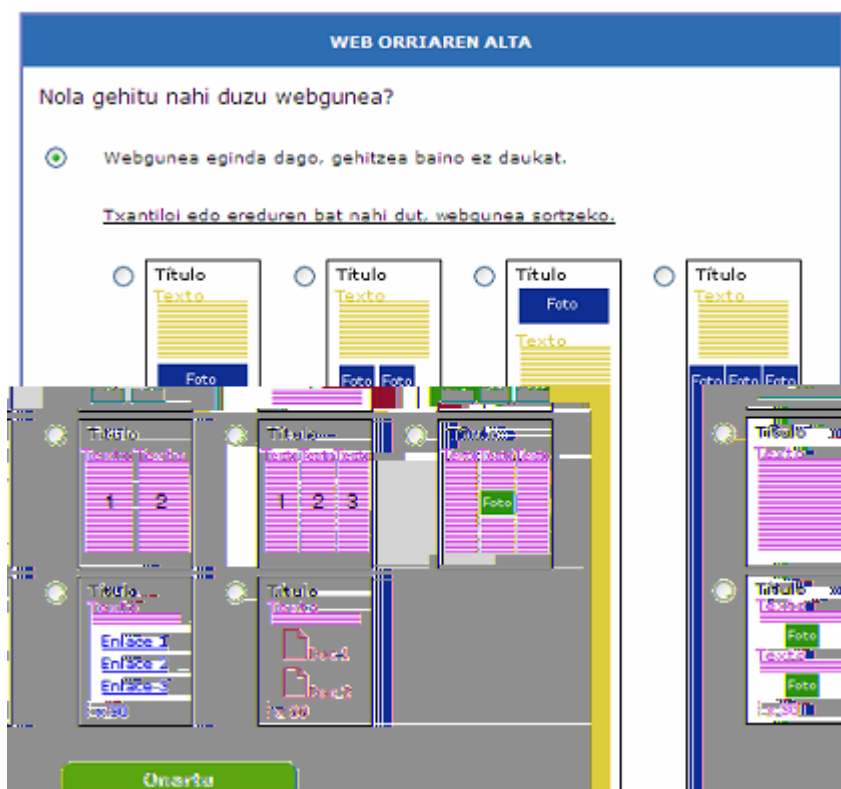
WEB ORRIAREN ALTA

Nola gehitu nahi duzu webgunea?

Webgunea eginda dago, gehitzea baino ez daukat.

Txantiloi edo ereduren bat nahi dut, webgunea sortzeko.

Título
Texto
Foto

Título
Texto
Foto Foto

Título
Foto
Texto

Título
Texto
Foto Foto Foto

Título
Texto Texto
1 2

Título
Texto Texto Texto
1 2 3

Título
Texto Texto Texto
Foto

Título
Texto

Título
Texto
Enlace 1
Enlace 2
Enlace 3
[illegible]

Título
Texto
Doc1
Doc2
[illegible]

Título
Texto
Foto
Texto
Foto
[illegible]

Onartu